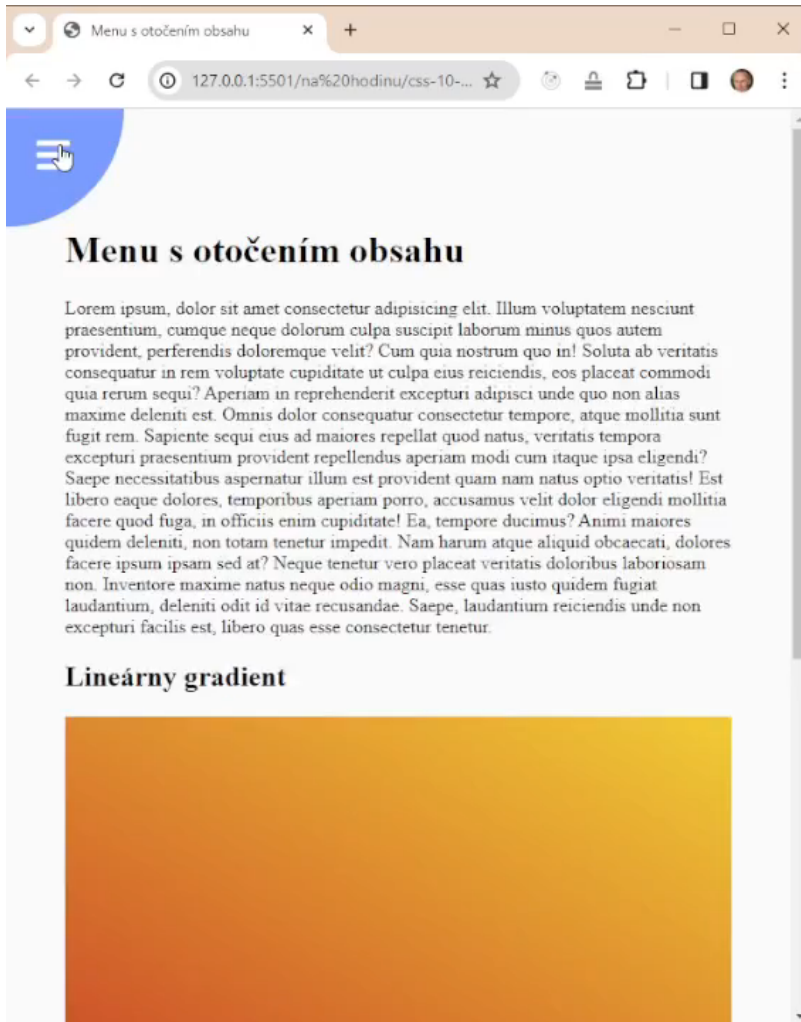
Menu s otočením obsahu

127.0.0.1:5501/na%20hodinu/css-10-...

# Menu s otočením obsahu

Lorem ipsum, dolor sit amet consectetur adipisicing elit. Illum voluptatem nesciunt praesentium, cumque neque dolorum culpa suscipit laborum minus quos autem provident, perferendis doloremque velit? Cum quia nostrum quo in! Soluta ab veritatis consequatur in rem voluptate cupiditate ut culpa eius reiciendis, eos placeat commodi quia rerum sequi? Aperiam in reprehenderit excepturi adipisci unde quo non alias maxime deleniti est. Omnis dolor consequatur consectetur tempore, atque mollitia sunt fugit rem. Sapiente sequi eius ad maiores repellat quod natus, veritatis tempora excepturi praesentium provident repellendus aperiam modi cum itaque ipsa eligendi? Saepe necessitatibus aspernatur illum est provident quam nam natus optio veritatis! Est libero eaque dolores, temporibus aperiam porro, accusamus velit dolor eligendi mollitia facere quod fuga, in officiis enim cupiditate! Ea, tempore ducimus? Animi maiores quidem deleniti, non totam tenetur impedit. Nam harum atque aliquid obcaecati, dolores facere ipsum ipsam sed at? Neque tenetur vero placeat veritatis doloribus laboriosam non. Inventore maxime natus neque odio magni, esse quas iusto quidem fugiat laudantium, deleniti odit id vitae recusandae. Saepe, laudantium reiciendis unde non excepturi facilis est, libero quas esse consectetur tenetur.

## Lineárny gradient